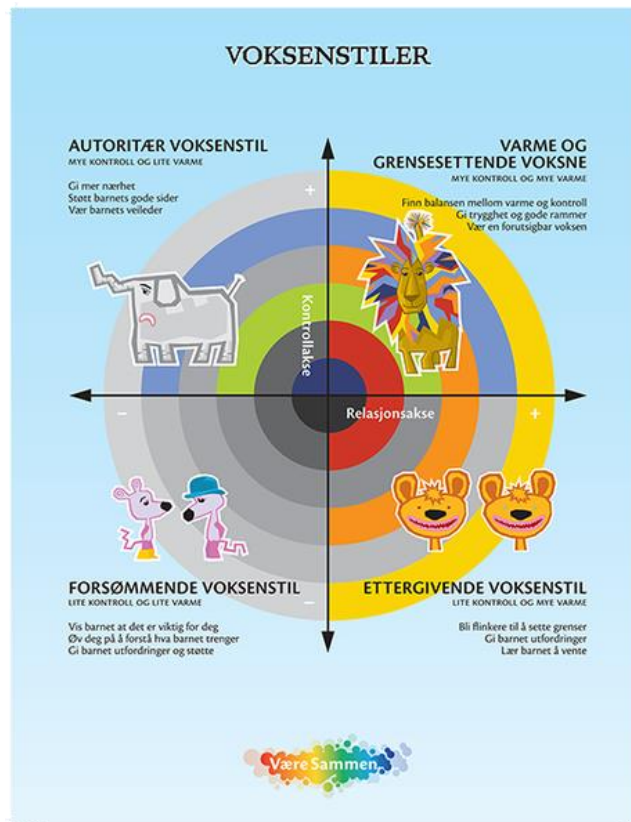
VOKSENSTILER

AUTORITÆR VOKSENSTIL
MYE KONTROLL OG LITE VARME

Gi mer nærhet
Støtt barnets gode sider
Vær barnets veileder

VARME OG GRENSESETTENDE VOKSNE
MYE KONTROLL OG MYE VARME

Finn balansen mellom varme og kontroll
Gi trygghet og gode rammer
Vær en forutsigbar voksen

+

Kontrollakse

−

Relasjonsakse

+

−

FORSØMMENDE VOKSENSTIL
LITE KONTROLL OG LITE VARME

Vis barnet at det er viktig for deg
Øv deg på å forstå hva barnet trenger
Gi barnet utfordringer og støtte

ETTERGIVENDE VOKSENSTIL
LITE KONTROLL OG MYE VARME

Bli flinkere til å sette grenser
Gi barnet utfordringer
Lær barnet å vente

VæreSammen